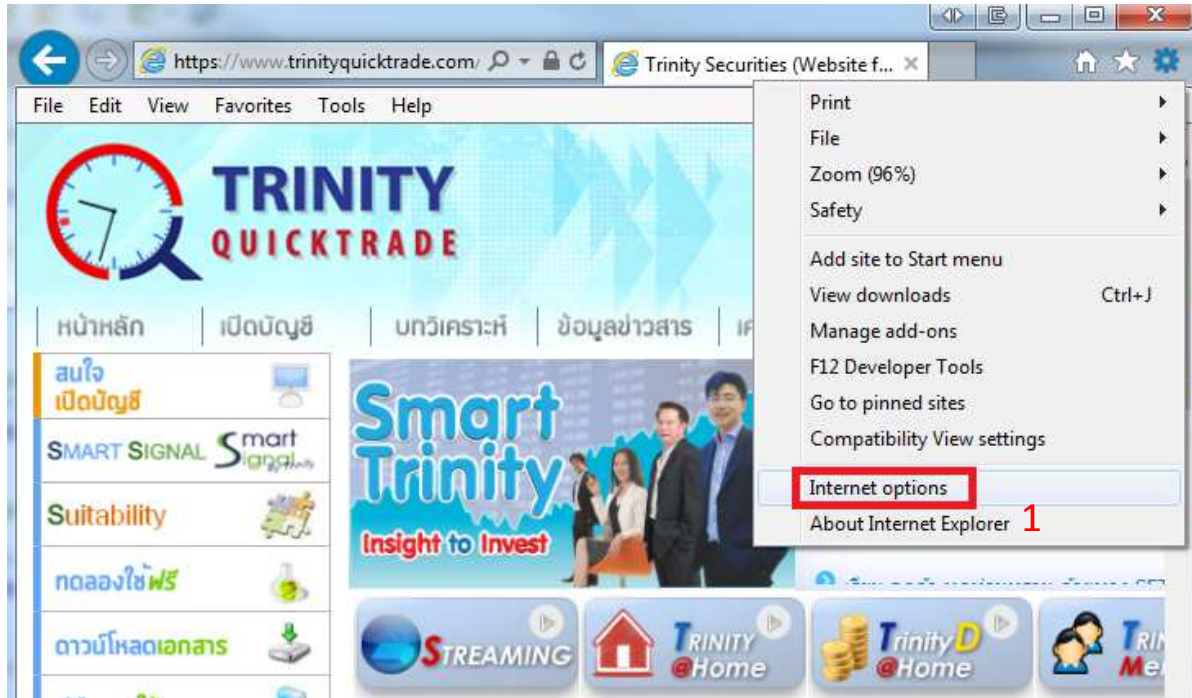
https://www.trinityquicktrade.com/
Trinity Securities (Website f...

File Edit View Favorites Tools Help

TRINITY
QUICKTRADE

หน้าหลัก | เปิดบัญชี | บทวิเคราะห์ | ข้อมูลข่าวสาร | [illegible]

สนใจ เปิดบัญชี
SMART SIGNAL Smart Signal
Suitability
ทดลองใช้ฟรี
ดาวน์โหลดเอกสาร

Smart Trinity
Insight to Invest

STREAMING
TRINITY @Home
TrinityD @Home
TRI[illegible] Me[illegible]

Print
File
Zoom (96%)
Safety
Add site to Start menu
View downloads Ctrl+J
Manage add-ons
F12 Developer Tools
Go to pinned sites
Compatibility View settings
Internet options
About Internet Explorer
1